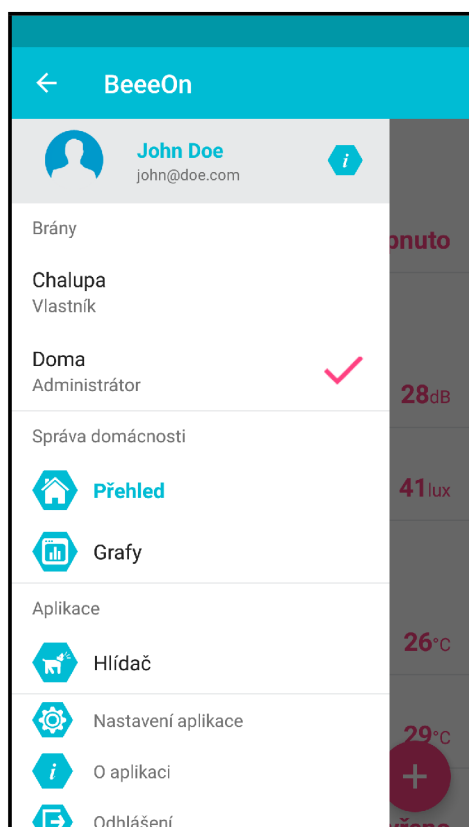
BeeeOn

John Doe
john@doe.com

Brány

Chalupa
Vlastník

Doma
Administrátor

Správa domácnosti

Přehled

Grafy

Aplikace

Hlídač

Nastavení aplikace

O aplikaci

Odhlášení

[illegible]nuto

28dB

41lux

26°C

29°C